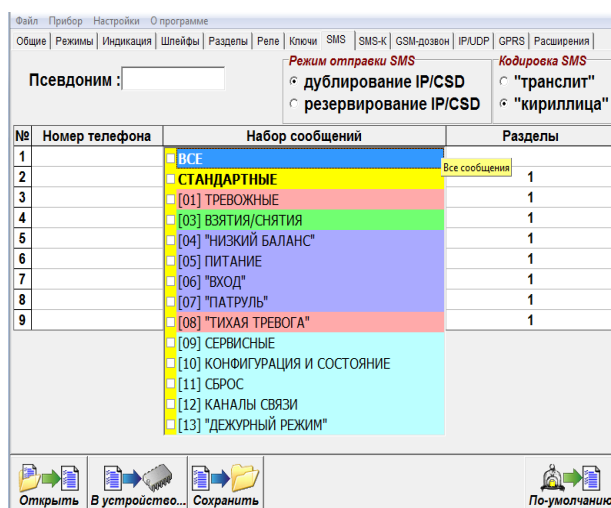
Файл Прибор Настройки О программе

Общие | Режимы | Индикация | Шлейфы | Разделы | Реле | Ключи | SMS | SMS-К | GSM-дозвон | IP/UDP | GPRS | Расширения

Псевдоним :

Режим отправки SMS
дублирование IP/CSD
резервирование IP/CSD

Кодировка SMS
"транслит"
"кириллица"

| № | Номер телефона | Набор сообщений | Разделы |
|---|---|---|---|
| 1 | | ВСЕ | |
| 2 | | СТАНДАРТНЫЕ | 1 |
| 3 | | [01] ТРЕВОЖНЫЕ | 1 |
| 4 | | [03] ВЗЯТИЯ/СНЯТИЯ | 1 |
| 5 | | [04] "НИЗКИЙ БАЛАНС" | 1 |
| 6 | | [05] ПИТАНИЕ | 1 |
| 7 | | [06] "ВХОД" | 1 |
| 8 | | [07] "ПАТРУЛЬ" | 1 |
| 9 | | [08] "ТИХАЯ ТРЕВОГА" | 1 |
| | | [09] СЕРВИСНЫЕ | |
| | | [10] КОНФИГУРАЦИЯ И СОСТОЯНИЕ | |
| | | [11] СБРОС | |
| | | [12] КАНАЛЫ СВЯЗИ | |
| | | [13] "ДЕЖУРНЫЙ РЕЖИМ" | |

Все сообщения

Открыть | В устройство... | Сохранить | По-умолчанию